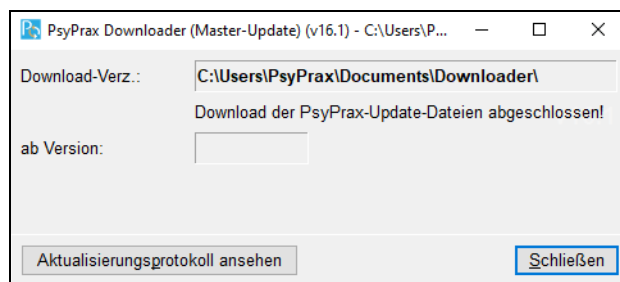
PsyPrax Downloader (Master-Update) (v16.1) - C:\Users\P...

Download-Verz.: C:\Users\PsyPrax\Documents\Downloader\

Download der PsyPrax-Update-Dateien abgeschlossen!

ab Version:

Aktualisierungsprotokoll ansehen

Schließen